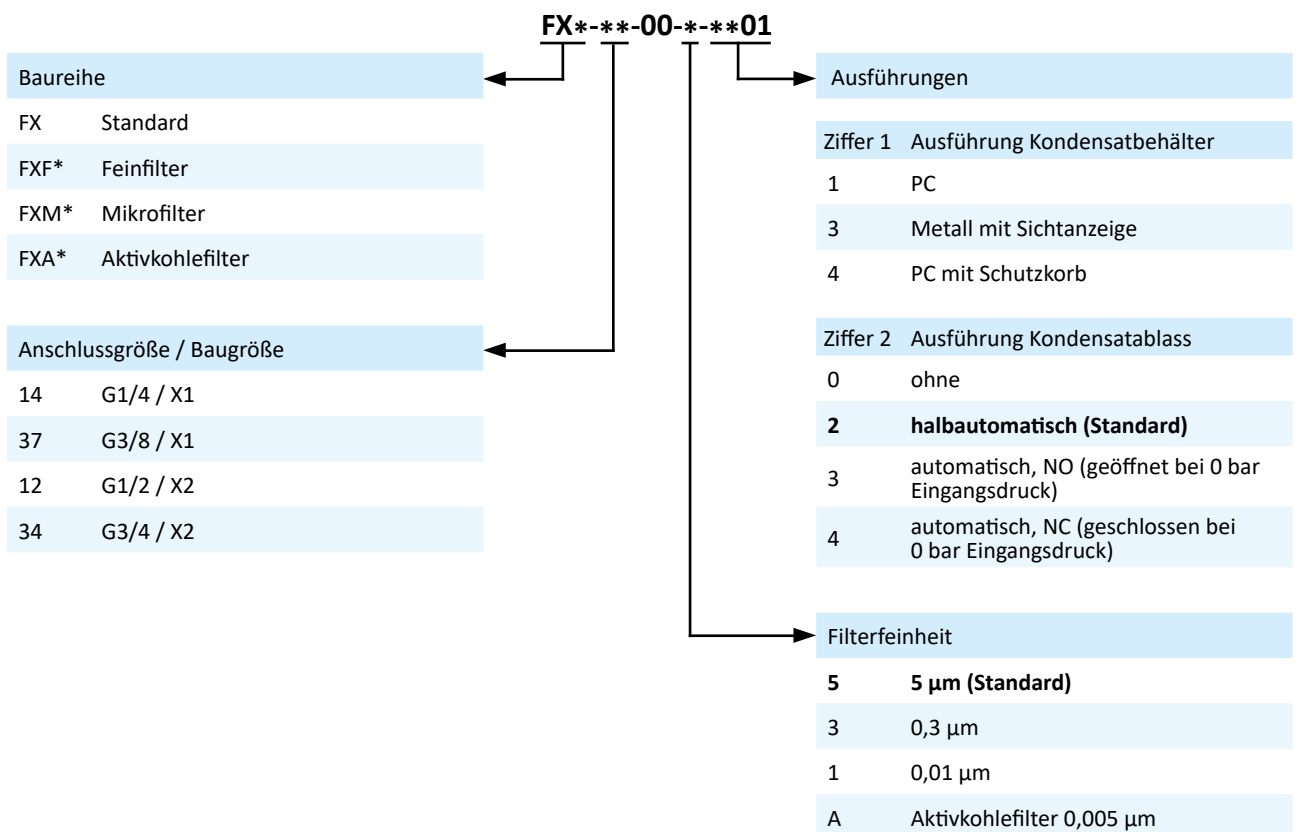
FX∗-∗∗-00-∗-∗∗01

Baureihe

| | |
|---|---|
| FX | Standard |
| FXF* | Feinfilter |
| FXM* | Mikrofilter |
| FXA* | Aktivkohlefilter |

Anschlussgröße / Baugröße

| | |
|---|---|
| 14 | G1/4 / X1 |
| 37 | G3/8 / X1 |
| 12 | G1/2 / X2 |
| 34 | G3/4 / X2 |

Ausführungen

| Ziffer 1 | Ausführung Kondensatbehälter |
|---|---|
| 1 | PC |
| 3 | Metall mit Sichtanzeige |
| 4 | PC mit Schutzkorb |

| Ziffer 2 | Ausführung Kondensatablass |
|---|---|
| 0 | ohne |
| **2** | **halbautomatisch (Standard)** |
| 3 | automatisch, NO (geöffnet bei 0 bar Eingangsdruck) |
| 4 | automatisch, NC (geschlossen bei 0 bar Eingangsdruck) |

Filterfeinheit

| | |
|---|---|
| **5** | **5 µm (Standard)** |
| 3 | 0,3 µm |
| 1 | 0,01 µm |
| A | Aktivkohlefilter 0,005 µm |